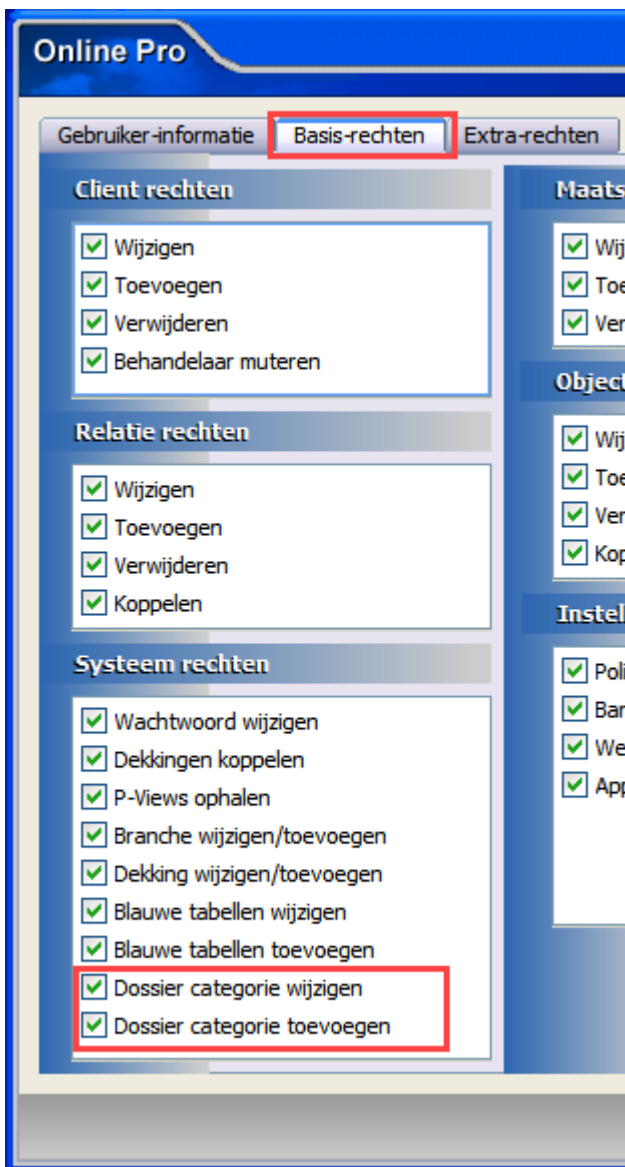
Online Pro

Gebruiker-informatie | Basis-rechten | Extra-rechten

Client rechten

Wijzigen
Toevoegen
Verwijderen
Behandelaar muteren

Relatie rechten

Wijzigen
Toevoegen
Verwijderen
Koppelen

Systeem rechten

Wachtwoord wijzigen
Dekkingen koppelen
P-Views ophalen
Branche wijzigen/toevoegen
Dekking wijzigen/toevoegen
Blauwe tabellen wijzigen
Blauwe tabellen toevoegen
Dossier categorie wijzigen
Dossier categorie toevoegen

Maats

Wij
Toe
Ver

Object

Wij
Toe
Ver
Kop

Instel

Poli
Bar
We
App